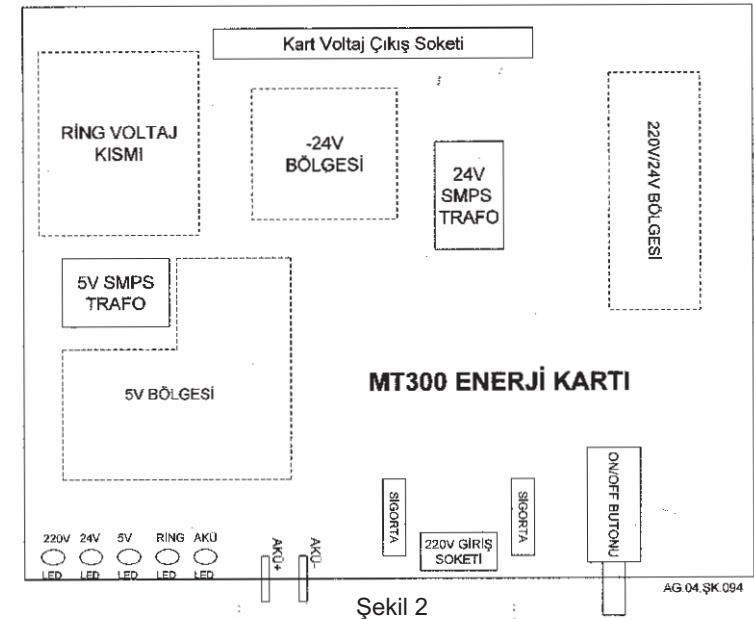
Kart Voltaj Çıkış Soketi

RİNG VOLTAJ KISMI

-24V BÖLGESİ

24V SMPS TRAFO

220V/24V BÖLGESİ

5V SMPS TRAFO

5V BÖLGESİ

MT300 ENERJİ KARTI

SİGORTA

220V GİRİŞ SOKETİ

SİGORTA

ON/OFF BUTONU

220V LED

24V LED

5V LED

RİNG LED

AKÜ LED

AKÜ+

AKÜ-

AG.04.ŞK.094

Şekil 2